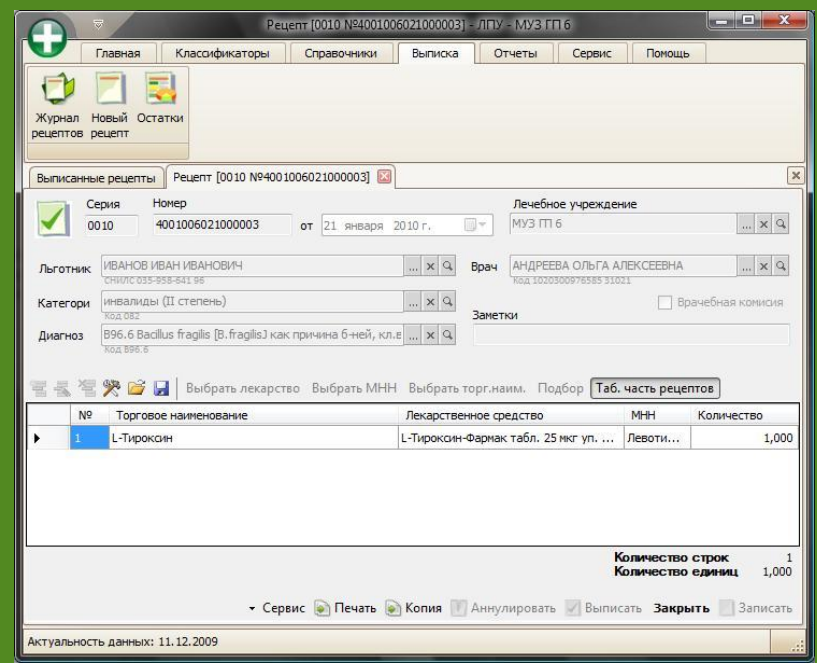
Рецепт [0010 №4001006021000003] - ЛПУ - МУЗ ГП 6

Главная Классификаторы Справочники Выписка Отчеты Сервис Помощь

Журнал рецептов Новый рецепт Остатки

Выписанные рецепты Рецепт [0010 №4001006021000003]

Серия 0010
Номер 4001006021000003
от 21 января 2010 г.
Лечебное учреждение МУЗ ГП 6

Льготник ИВАНОВ ИВАН ИВАНОВИЧ
СНИЛС 035-958-641 96
Врач АНДРЕЕВА ОЛЬГА АЛЕКСЕЕВНА
Код 1020300976585 31021

Категори инвалиды (II степень)
Код 082
Врачебная комисия

Диагноз B96.6 Bacillus fragilis [B.fragilis] как причина б-ней, кл.в
Код B96.6
Заметки

Выбрать лекарство Выбрать МНН Выбрать торг.наим. Подбор Таб. часть рецептов

| № | Торговое наименование | Лекарственное средство | МНН | Количество |
|---|---|---|---|---|
| 1 | L-Тироксин | L-Тироксин-Фармак табл. 25 мкг уп. ... | Левоти... | 1,000 |

Количество строк 1
Количество единиц 1,000

Сервис Печать Копия Аннулировать Выписать Закрыть Записать

Актуальность данных: 11.12.2009